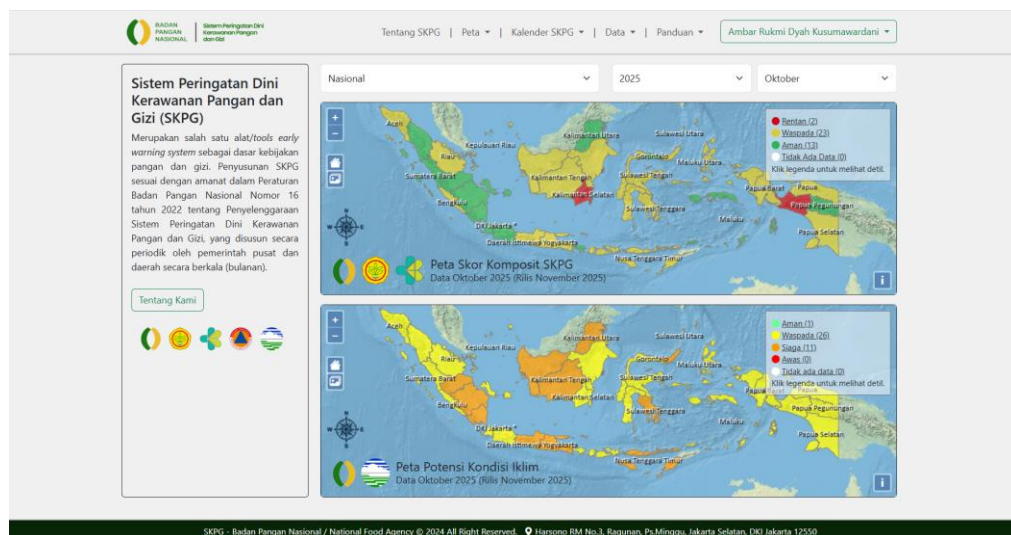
BADAN PANGAN NASIONAL | Sistem Peringatan Dini Kerawanan Pangan dan Gizi

Tentang SKPG | Peta ▾ | Kalender SKPG ▾ | Data ▾ | Panduan ▾ | Ambar Rukmi Dyah Kusumawardani ▾

Sistem Peringatan Dini Kerawanan Pangan dan Gizi (SKPG)

Merupakan salah satu alat/*tools early warning system* sebagai dasar kebijakan pangan dan gizi. Penyusunan SKPG sesuai dengan amanat dalam Peraturan Badan Pangan Nasional Nomor 16 tahun 2022 tentang Penyelenggaraan Sistem Peringatan Dini Kerawanan Pangan dan Gizi, yang disusun secara periodik oleh pemerintah pusat dan daerah secara berkala (bulanan).

Tentang Kami

Nasional | 2025 | Oktober

Rentan (2)
Waspada (23)
Aman (13)
Tidak Ada Data (0)
Klik legenda untuk melihat detil.

Aceh, Sumatera Utara, Riau, Kepulauan Riau, Sumatera Barat, Bengkulu, Kalimantan Utara, Kalimantan Tengah, Kalimantan Selatan, Sulawesi Utara, Gorontalo, Maluku Utara, Sulawesi Tengah, Sulawesi Tenggara, Papua Barat, Papua, Papua Pegunungan, Maluku, Papua Selatan, DKI Jakarta, Daerah Istimewa Yogyakarta, Nusa Tenggara Timur

Peta Skor Komposit SKPG
Data Oktober 2025 (Rilis November 2025)

Aman (1)
Waspada (26)
Siaga (11)
Awas (0)
Tidak ada data (0)
Klik legenda untuk melihat detil.

Aceh, Riau, Kepulauan Riau, Sumatera Barat, Bengkulu, Kalimantan Utara, Kalimantan Tengah, Kalimantan Selatan, Gorontalo, Maluku Utara, Sulawesi Tengah, Sulawesi Tenggara, Papua Barat, Papua, Papua Pegunungan, Maluku, Papua Selatan, DKI Jakarta, Daerah Istimewa Yogyakarta, Nusa Tenggara Timur

Peta Potensi Kondisi Iklim
Data Oktober 2025 (Rilis November 2025)

SKPG - Badan Pangan Nasional / National Food Agency © 2024 All Right Reserved. Harsono RM No.3, Ragunan, Ps.Minggu, Jakarta Selatan, DKI Jakarta 12550